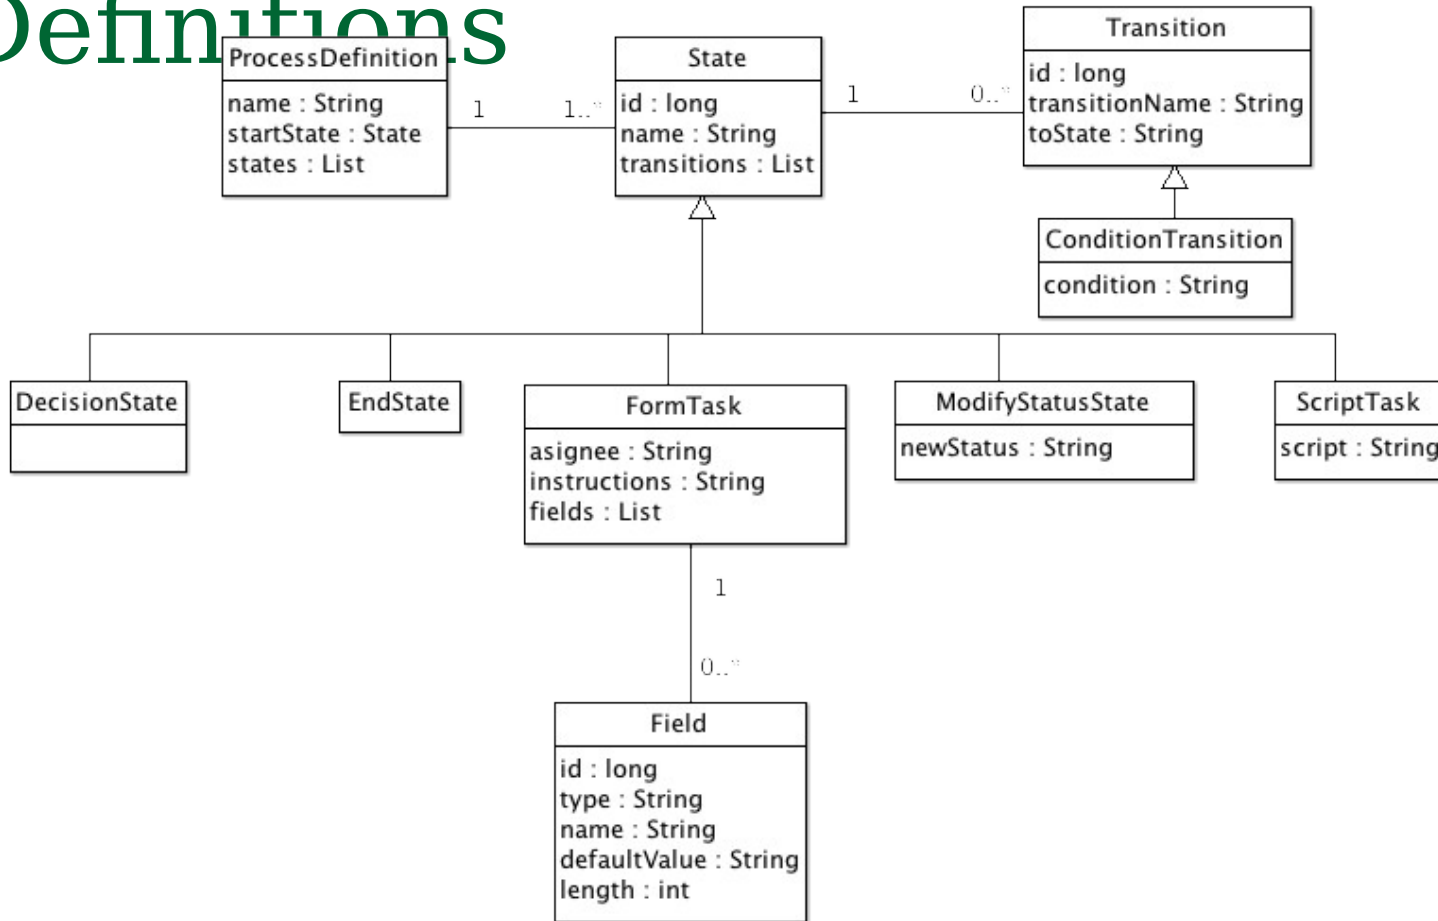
Definitions

ProcessDefinition
name : String
startState : State
states : List

1
1..*

State
id : long
name : String
transitions : List

1
0..*

Transition
id : long
transitionName : String
toState : String

ConditionTransition
condition : String

DecisionState

EndState

FormTask
asignee : String
instructions : String
fields : List

ModifyStatusState
newStatus : String

ScriptTask
script : String

1
0..*

Field
id : long
type : String
name : String
defaultValue : String
length : int